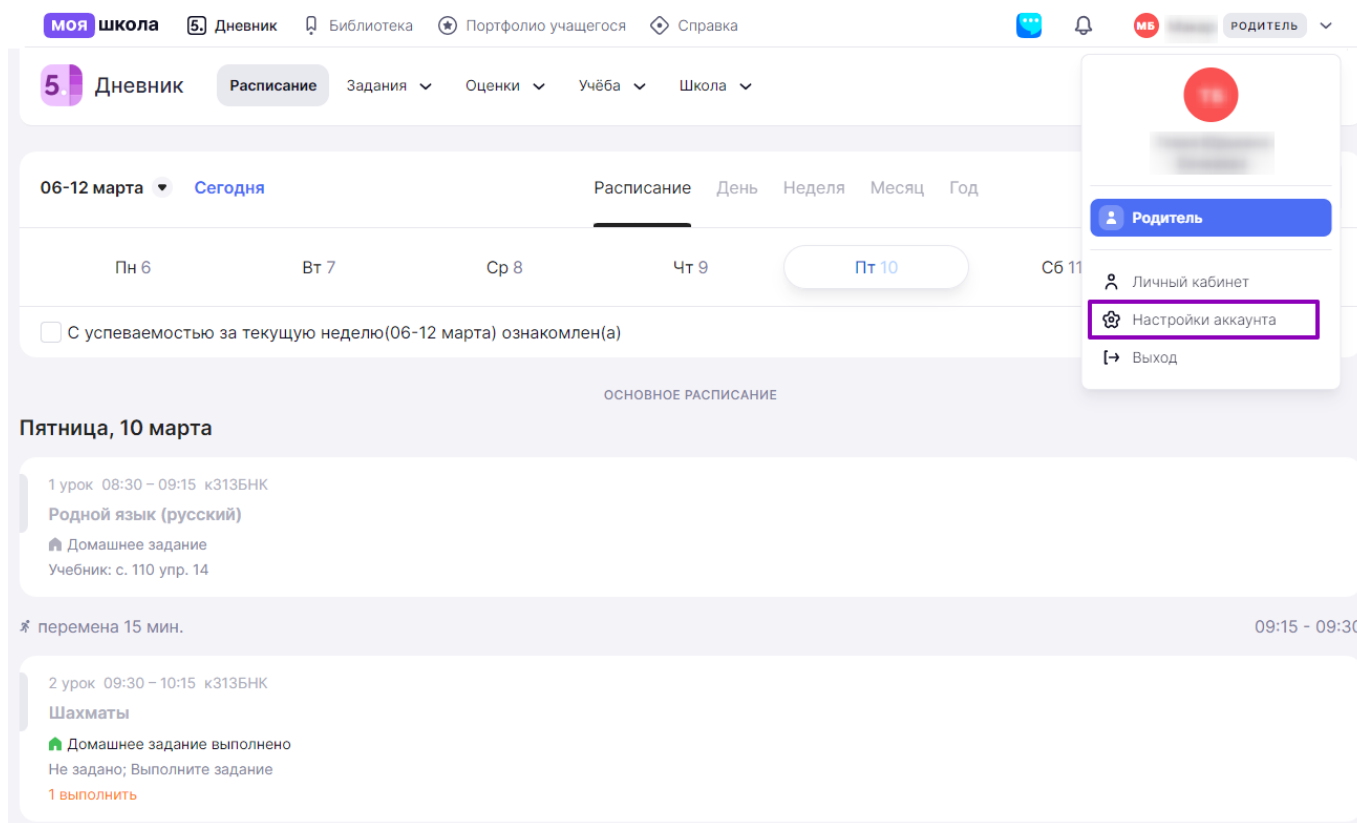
моя школа 5. Дневник Библиотека Портфолио учащегося Справка

МБ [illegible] РОДИТЕЛЬ

5. Дневник Расписание Задания Оценки Учёба Школа

ТБ
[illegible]

Родитель

Личный кабинет
Настройки аккаунта
Выход

06-12 марта Сегодня

Расписание День Неделя Месяц Год

Пн 6 Вт 7 Ср 8 Чт 9 Пт 10 Сб 11

С успеваемостью за текущую неделю(06-12 марта) ознакомлен(а)

ОСНОВНОЕ РАСПИСАНИЕ

Пятница, 10 марта

1 урок 08:30 – 09:15 к313БНК
Родной язык (русский)
Домашнее задание
Учебник: с. 110 упр. 14

перемена 15 мин.
09:15 - 09:30

2 урок 09:30 – 10:15 к313БНК
Шахматы
Домашнее задание выполнено
Не задано; Выполните задание
1 выполнить